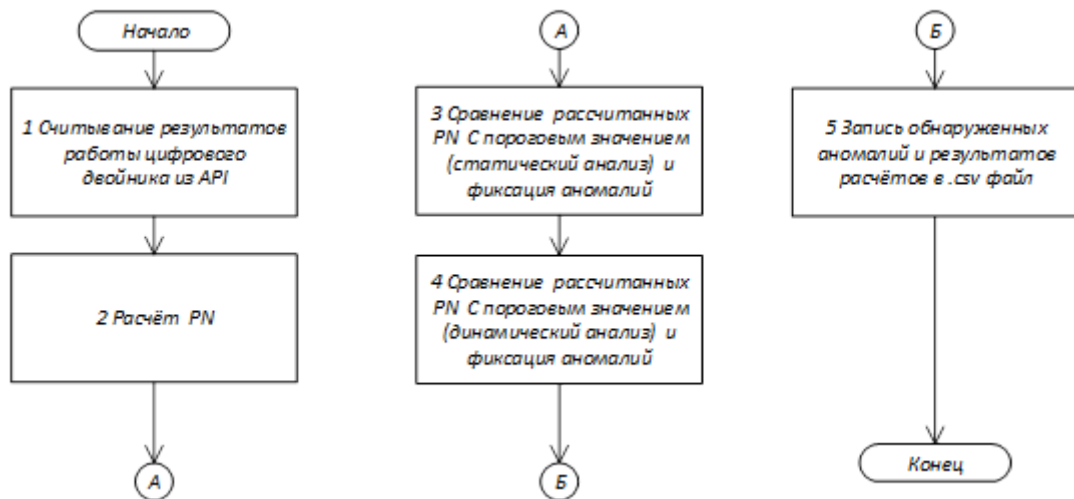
Начало

1 Очитывание результатов работы цифрового двойника из API

2 Расчёт PN

А

А

3 Сравнение рассчитанных PN С пороговым значением (статический анализ) и фиксация аномалий

4 Сравнение рассчитанных PN С пороговым значением (динамический анализ) и фиксация аномалий

Б

Б

5 Запись обнаруженных аномалий и результатов расчётов в .csv файл

Конец